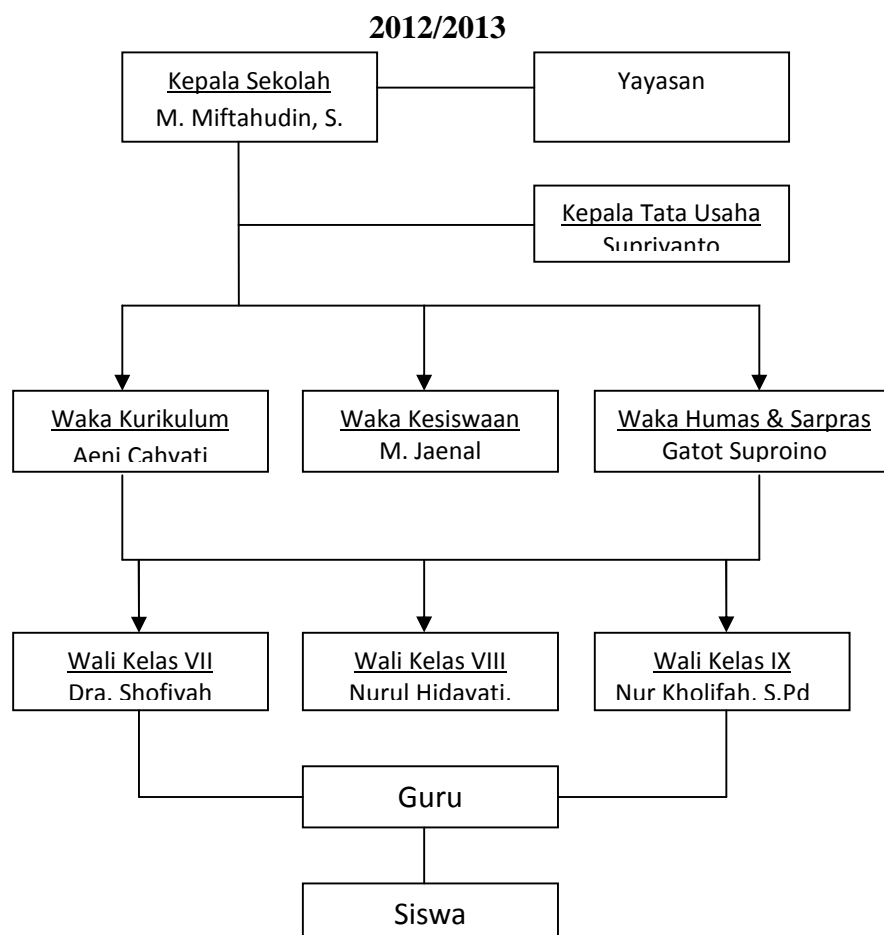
2012/2013

Kepala Sekolah
M. Miftahudin, S.

Yayasan

Kepala Tata Usaha
Suprivanto

Waka Kurikulum
Aeni Cahyati

Waka Kesiswaan
M. Jaenal

Waka Humas & Sarpras
Gatot Suproino

Wali Kelas VII
Dra. Shofiyah

Wali Kelas VIII
Nurul Hidayati,

Wali Kelas IX
Nur Kholifah, S.Pd

Guru

Siswa